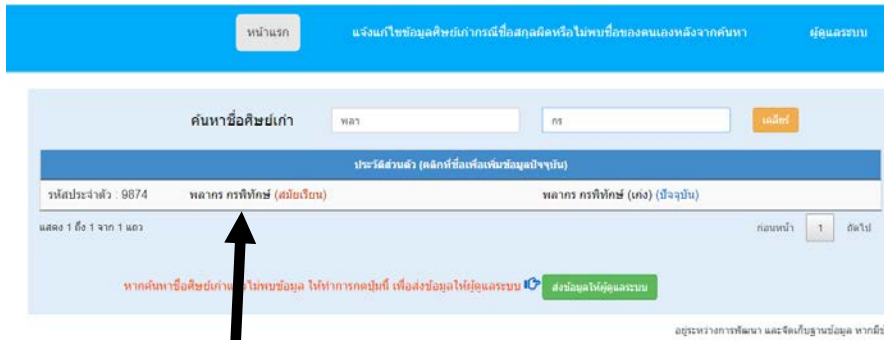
หน้าแรก

แจ้งแก้ไขข้อมูลศิษย์เก่ากรณีชื่อสกุลผิดหรือไม่พบชื่อของตนเองหลังจากค้นหา

ผู้ดูแลระบบ

ค้นหาชื่อศิษย์เก่า

พลา

กร

เคลียร์

ประวัติส่วนตัว (คลิกที่ชื่อเพื่อเพิ่มข้อมูลปัจจุบัน)

| รหัสประจำตัว : 9874 | พลากร กรพิทักษ์ (สมัยเรียน) | พลากร กรพิทักษ์ (เก่ง) (ปัจจุบัน) |
|---|---|---|

แสดง 1 ถึง 1 จาก 1 แถว

ก่อนหน้า 1 ถัดไป

หากค้นหาชื่อศิษย์เก่า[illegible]ไม่พบข้อมูล ให้ทำการกดปุ่มนี้ เพื่อส่งข้อมูลให้ผู้ดูแลระบบ

ส่งข้อมูลให้ผู้ดูแลระบบ

อยู่ระหว่างการพัฒนา และจัดเก็บฐานข้อมูล หากมี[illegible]